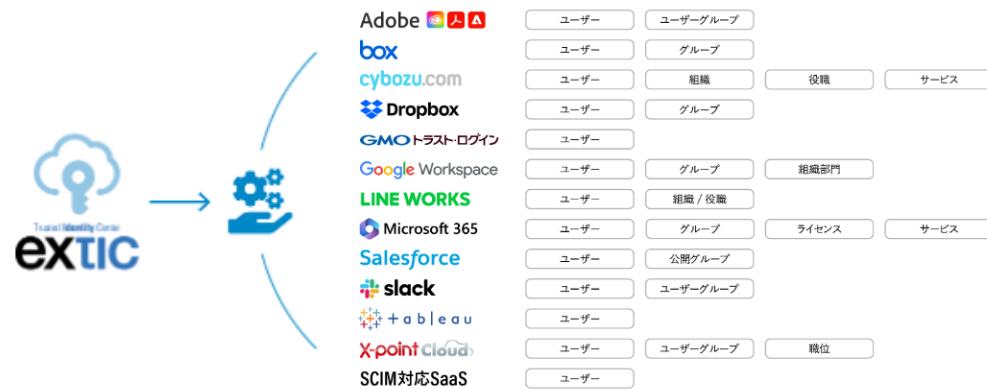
Trusted Identity Center
extic

| | | | | |
|---|---|---|---|---|
| Adobe | ユーザー | ユーザーグループ | | |
| box | ユーザー | グループ | | |
| cybozu.com | ユーザー | 組織 | 役職 | サービス |
| Dropbox | ユーザー | グループ | | |
| GMOトラスト・ログイン | ユーザー | | | |
| Google Workspace | ユーザー | グループ | 組織部門 | |
| LINE WORKS | ユーザー | 組織 / 役職 | | |
| Microsoft 365 | ユーザー | グループ | ライセンス | サービス |
| Salesforce | ユーザー | 公開グループ | | |
| slack | ユーザー | ユーザーグループ | | |
| +ableau | ユーザー | | | |
| X-point Cloud | ユーザー | ユーザーグループ | 職位 | |
| SCIM対応SaaS | ユーザー | | | |